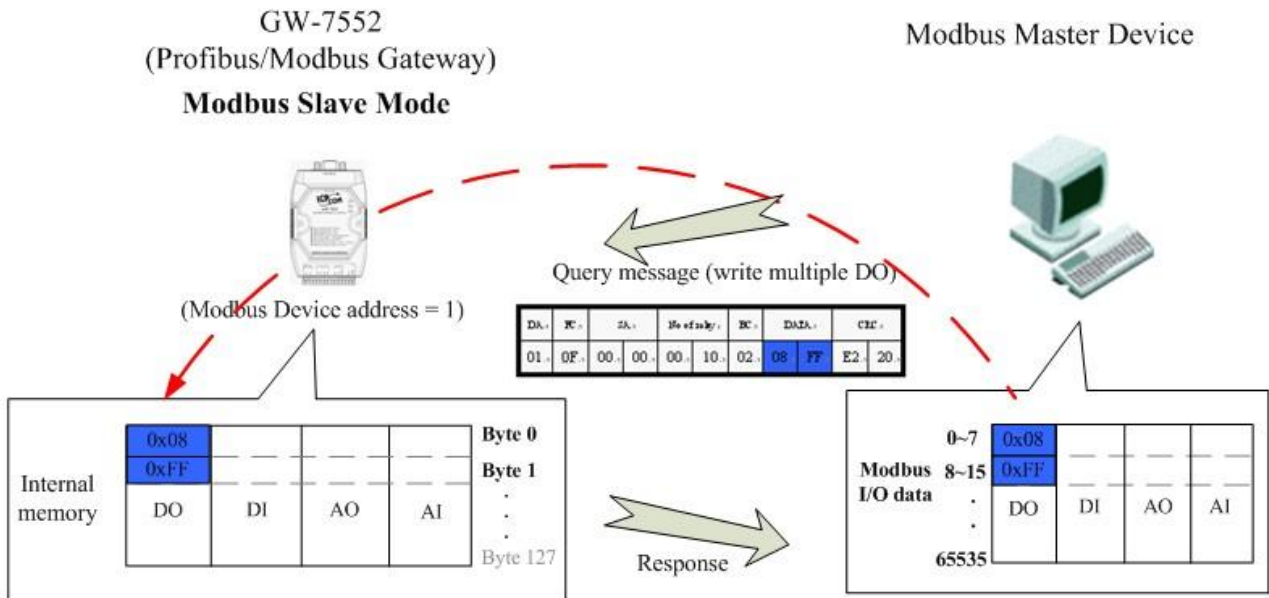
GW-7552
(Profibus/Modbus Gateway)
**Modbus Slave Mode**

Modbus Master Device

Query message (write multiple DO)

(Modbus Device address = 1)

| DA | FC | SA | | No of relay | | BC | DATA | | CRC | |
|---|---|---|---|---|---|---|---|---|---|---|
| 01 | 0F | 00 | 00 | 00 | 10 | 02 | 08 | FF | E2 | 20 |

Internal memory

| 0x08 | | | | Byte 0 |
|---|---|---|---|---|
| 0xFF | | | | Byte 1 |
| DO | DI | AO | AI | . . . Byte 127 |

Response

Modbus I/O data

| 0~7 | 0x08 | | | |
|---|---|---|---|---|
| 8~15 | 0xFF | | | |
| . . 65535 | DO | DI | AO | AI |